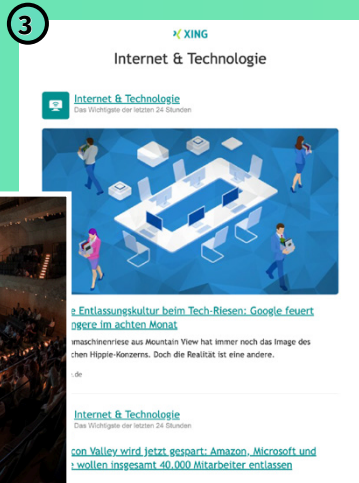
3

XING

Internet & Technologie

Internet & Technologie
Das Wichtigste der letzten 24 Stunden

e Entlassungskultur beim Tech-Riesen: Google feuert ngere im achten Monat

maschinenriese aus Mountain View hat immer noch das Image des chen Hippie-Konzerns. Doch die Realität ist eine andere.

.de

Internet & Technologie
Das Wichtigste der letzten 24 Stunden

con Valley wird jetzt gespart: Amazon, Microsoft und e wollen insgesamt 40.000 Mitarbeiter entlassen